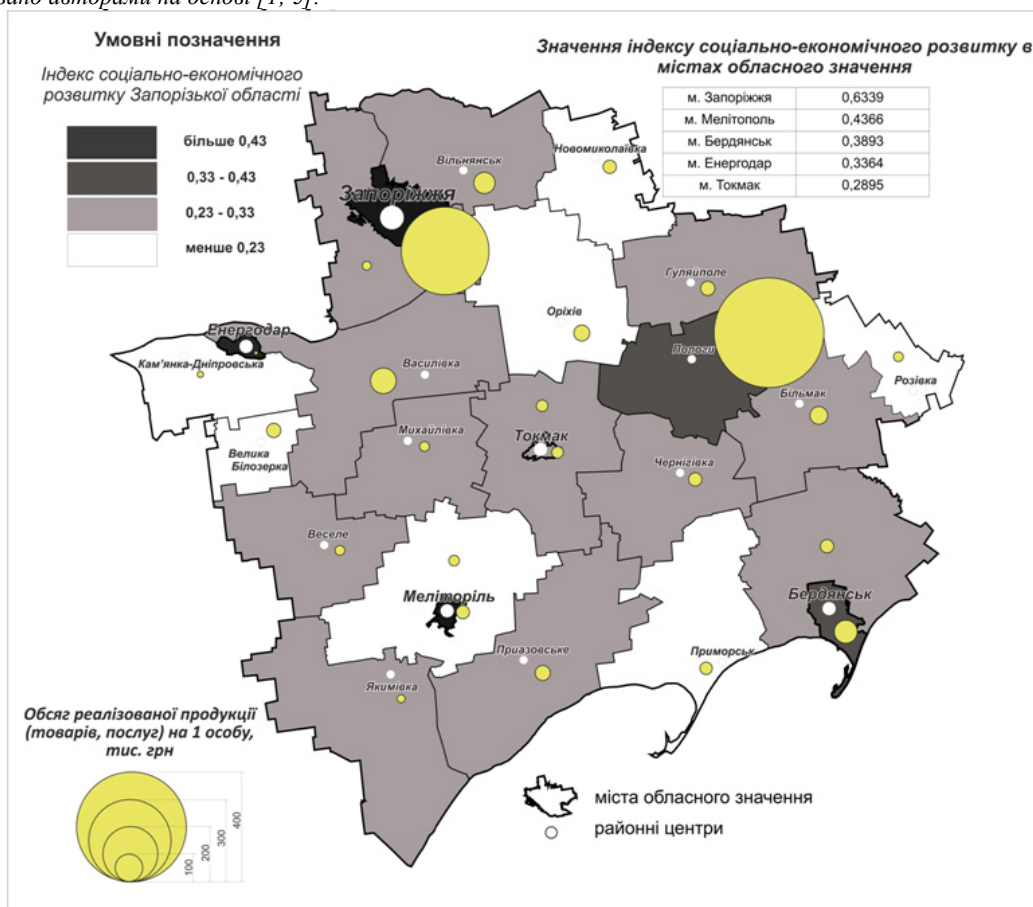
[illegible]вано авторами на основі [1, 9].

Умовні позначення

Індекс соціально-економічного розвитку Запорізької області

більше 0,43
0,33 - 0,43
0,23 - 0,33
менше 0,23

Значення індексу соціально-економічного розвитку в містах обласного значення

| м. Запоріжжя | 0,6339 |
|---|---|
| м. Мелітополь | 0,4366 |
| м. Бердянськ | 0,3893 |
| м. Енергодар | 0,3364 |
| м. Токмак | 0,2895 |

Вільнянськ
Новомиколаївка
Запоріжжя
Гуляйполе
Оріхів
Енергодар
Пологи
Кам'янка-Дніпровська
Василівка
Розівка
Більмак
Михайлівка
Токмак
Велика Білозерка
Чернігівка
Веселе
Мелітопіль
Бердянськ
Приазовське
Приморськ
Якимівка

Обсяг реалізованої продукції (товарів, послуг) на 1 особу, тис. грн

100
200
300
400

міста обласного значення
районні центри